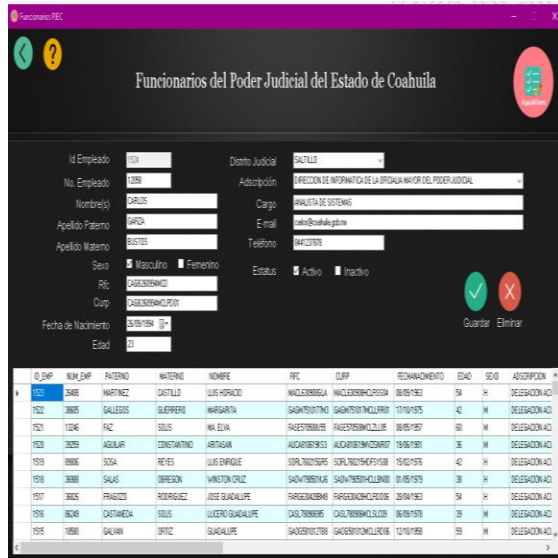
Funcionarios PJEC

Funcionarios del Poder Judicial del Estado de Coahuila

Id Empleado 1524
No. Empleado 12858
Nombre(s) CARLOS
Apellido Paterno GARZA
Apellido Materno BUSTOS
Sexo Masculino Femenino
Rfc CAGB3509940DI
Curp CAGB3509940MCLP001
Fecha de Nacimiento 26/09/1994
Edad 23

Distrito Judicial SALTILLO
Adscripción DIRECCION DE INFORMATICA DE LA OFICIALIA MAYOR DEL PODER JUDICIAL
Cargo ANALISTA DE SISTEMAS
E-mail carlos@coahuila.gob.mx
Teléfono 8441237878

Estatus Activo Inactivo

Guardar Eliminar

| ID_EMP | NUM_EMP | PATERNO | MATERNO | NOMBRE | RFC | CURP | FECHANACIMIENTO | EDAD | SEXO | ADSCRIPCION |
|---|---|---|---|---|---|---|---|---|---|---|
| 1523 | 25488 | MARTINEZ | CASTILLO | LUIS HORACIO | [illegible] | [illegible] | 06/09/1963 | 54 | H | DELEGACION ADI |
| 1522 | 38605 | GALLEGOS | GUERRERO | MARGARITA | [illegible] | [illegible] | 17/10/1975 | 42 | M | DELEGACION ADI |
| 1521 | 13246 | PAZ | SOLIS | MA. ELVA | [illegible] | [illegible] | 08/05/1957 | 60 | M | DELEGACION ADI |
| 1520 | 28259 | AGUILAR | CONSTANTINO | ARITASAN | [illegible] | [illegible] | 19/06/1981 | 36 | H | DELEGACION ADI |
| 1519 | 09806 | SOSA | REYES | LUIS ENRIQUE | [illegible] | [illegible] | 15/02/1976 | 42 | H | DELEGACION ADI |
| 1518 | 36988 | SALAS | OBREGON | WINSTON CRUZ | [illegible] | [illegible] | 01/05/1979 | 38 | H | DELEGACION ADI |
| 1517 | 36826 | FRAGOZO | RODRIGUEZ | JOSE GUADALUPE | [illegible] | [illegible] | 29/04/1963 | 54 | H | DELEGACION ADI |
| 1516 | 06249 | CASTANEDA | SOLIS | LUCERO GUADALUPE | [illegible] | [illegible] | 06/09/1978 | 39 | M | DELEGACION ADI |
| 1515 | 18580 | GALVAN | ORTIZ | GUADALUPE | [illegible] | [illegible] | 12/10/1958 | 59 | M | DELEGACION ADI |